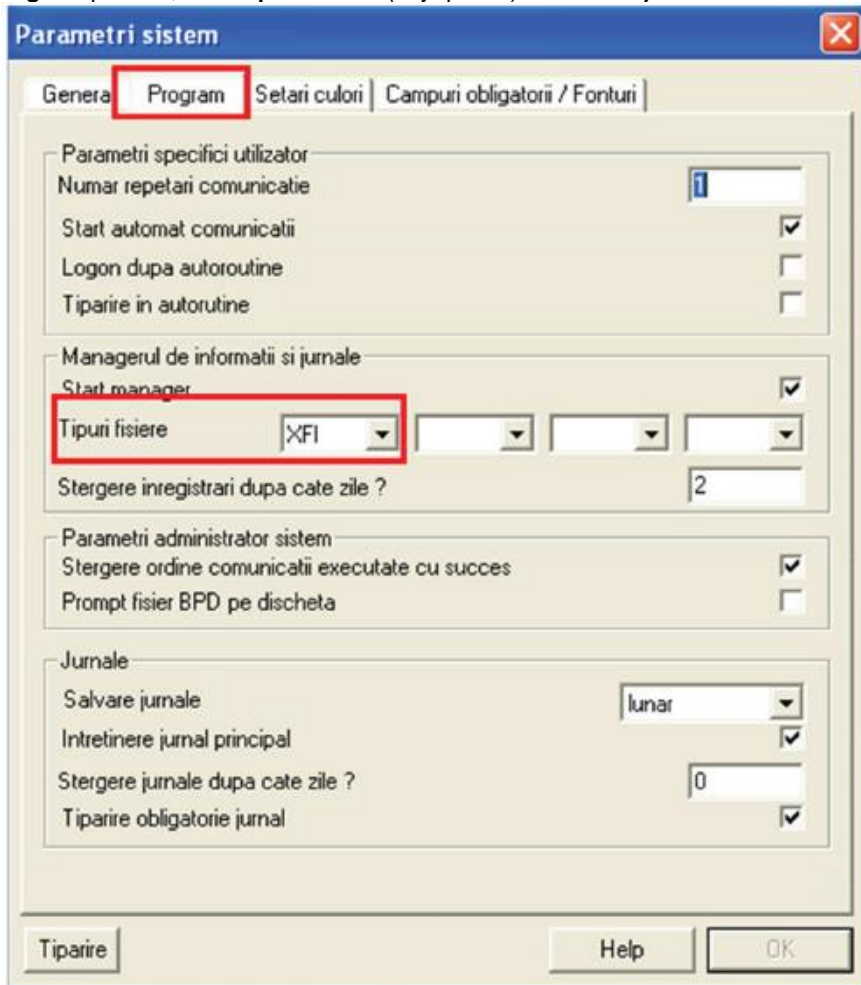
Parametri sistem

Genera | Program | Setari culori | Campuri obligatorii / Fonturi

Parametri specifici utilizator
Numar repetari comunicatie 1
Start automat comunicatii
Logon dupa autoroutine
Tiparire in autorutine

Managerul de informatii si jurnale
Start manager
Tipuri fisiere XFI
Stergere inregistrari dupa cate zile ? 2

Parametri administrator sistem
Stergere ordine comunicatii executate cu succes
Prompt fisier BPD pe discheta

Jurnale
Salvare jurnale lunar
Intretinere jurnal principal
Stergere jurnale dupa cate zile ? 0
Tiparire obligatorie jurnal

Tiparire
Help
OK